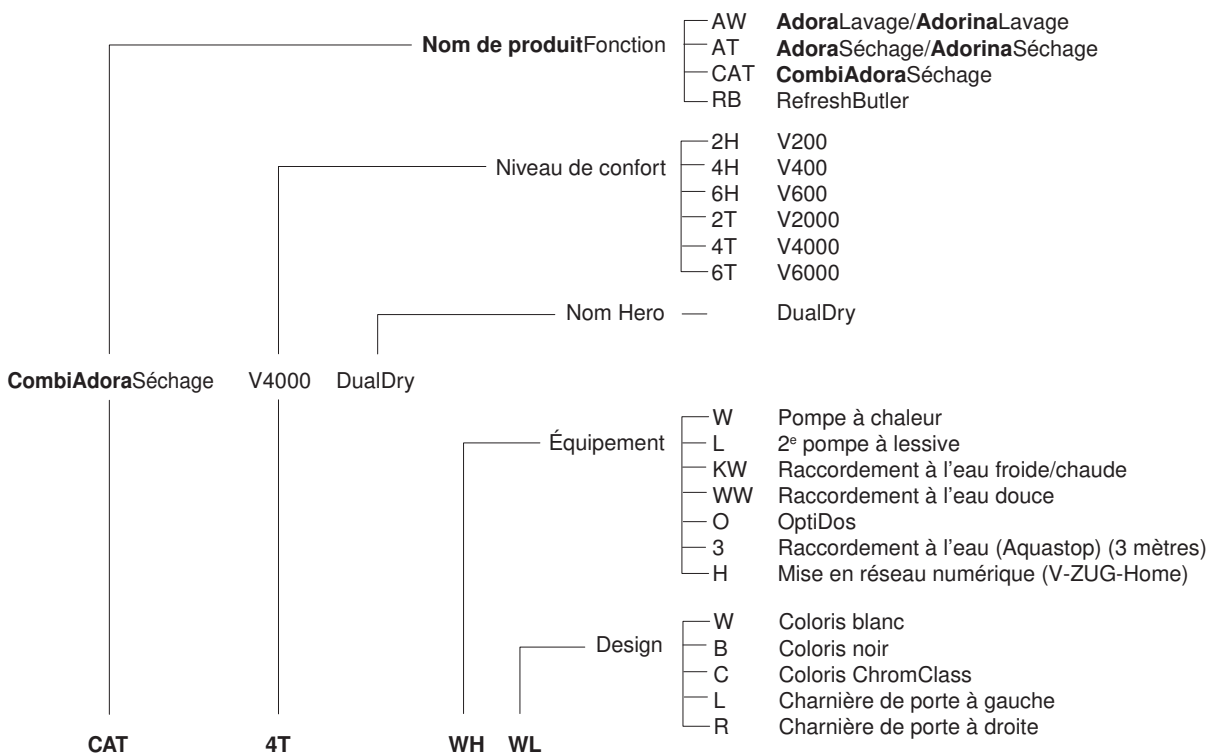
**Nom de produit**Fonction

AW **Adora**Lavage/**Adorina**Lavage
AT **Adora**Séchage/**Adorina**Séchage
CAT **CombiAdora**Séchage
RB RefreshButler

Niveau de confort

2H V200
4H V400
6H V600
2T V2000
4T V4000
6T V6000

Nom Hero — DualDry

**CombiAdora**Séchage V4000 DualDry

Équipement

W Pompe à chaleur
L 2$^{e}$ pompe à lessive
KW Raccordement à l'eau froide/chaude
WW Raccordement à l'eau douce
O OptiDos
3 Raccordement à l'eau (Aquastop) (3 mètres)
H Mise en réseau numérique (V-ZUG-Home)

Design

W Coloris blanc
B Coloris noir
C Coloris ChromClass
L Charnière de porte à gauche
R Charnière de porte à droite

**CAT** **4T** **WH** **WL**